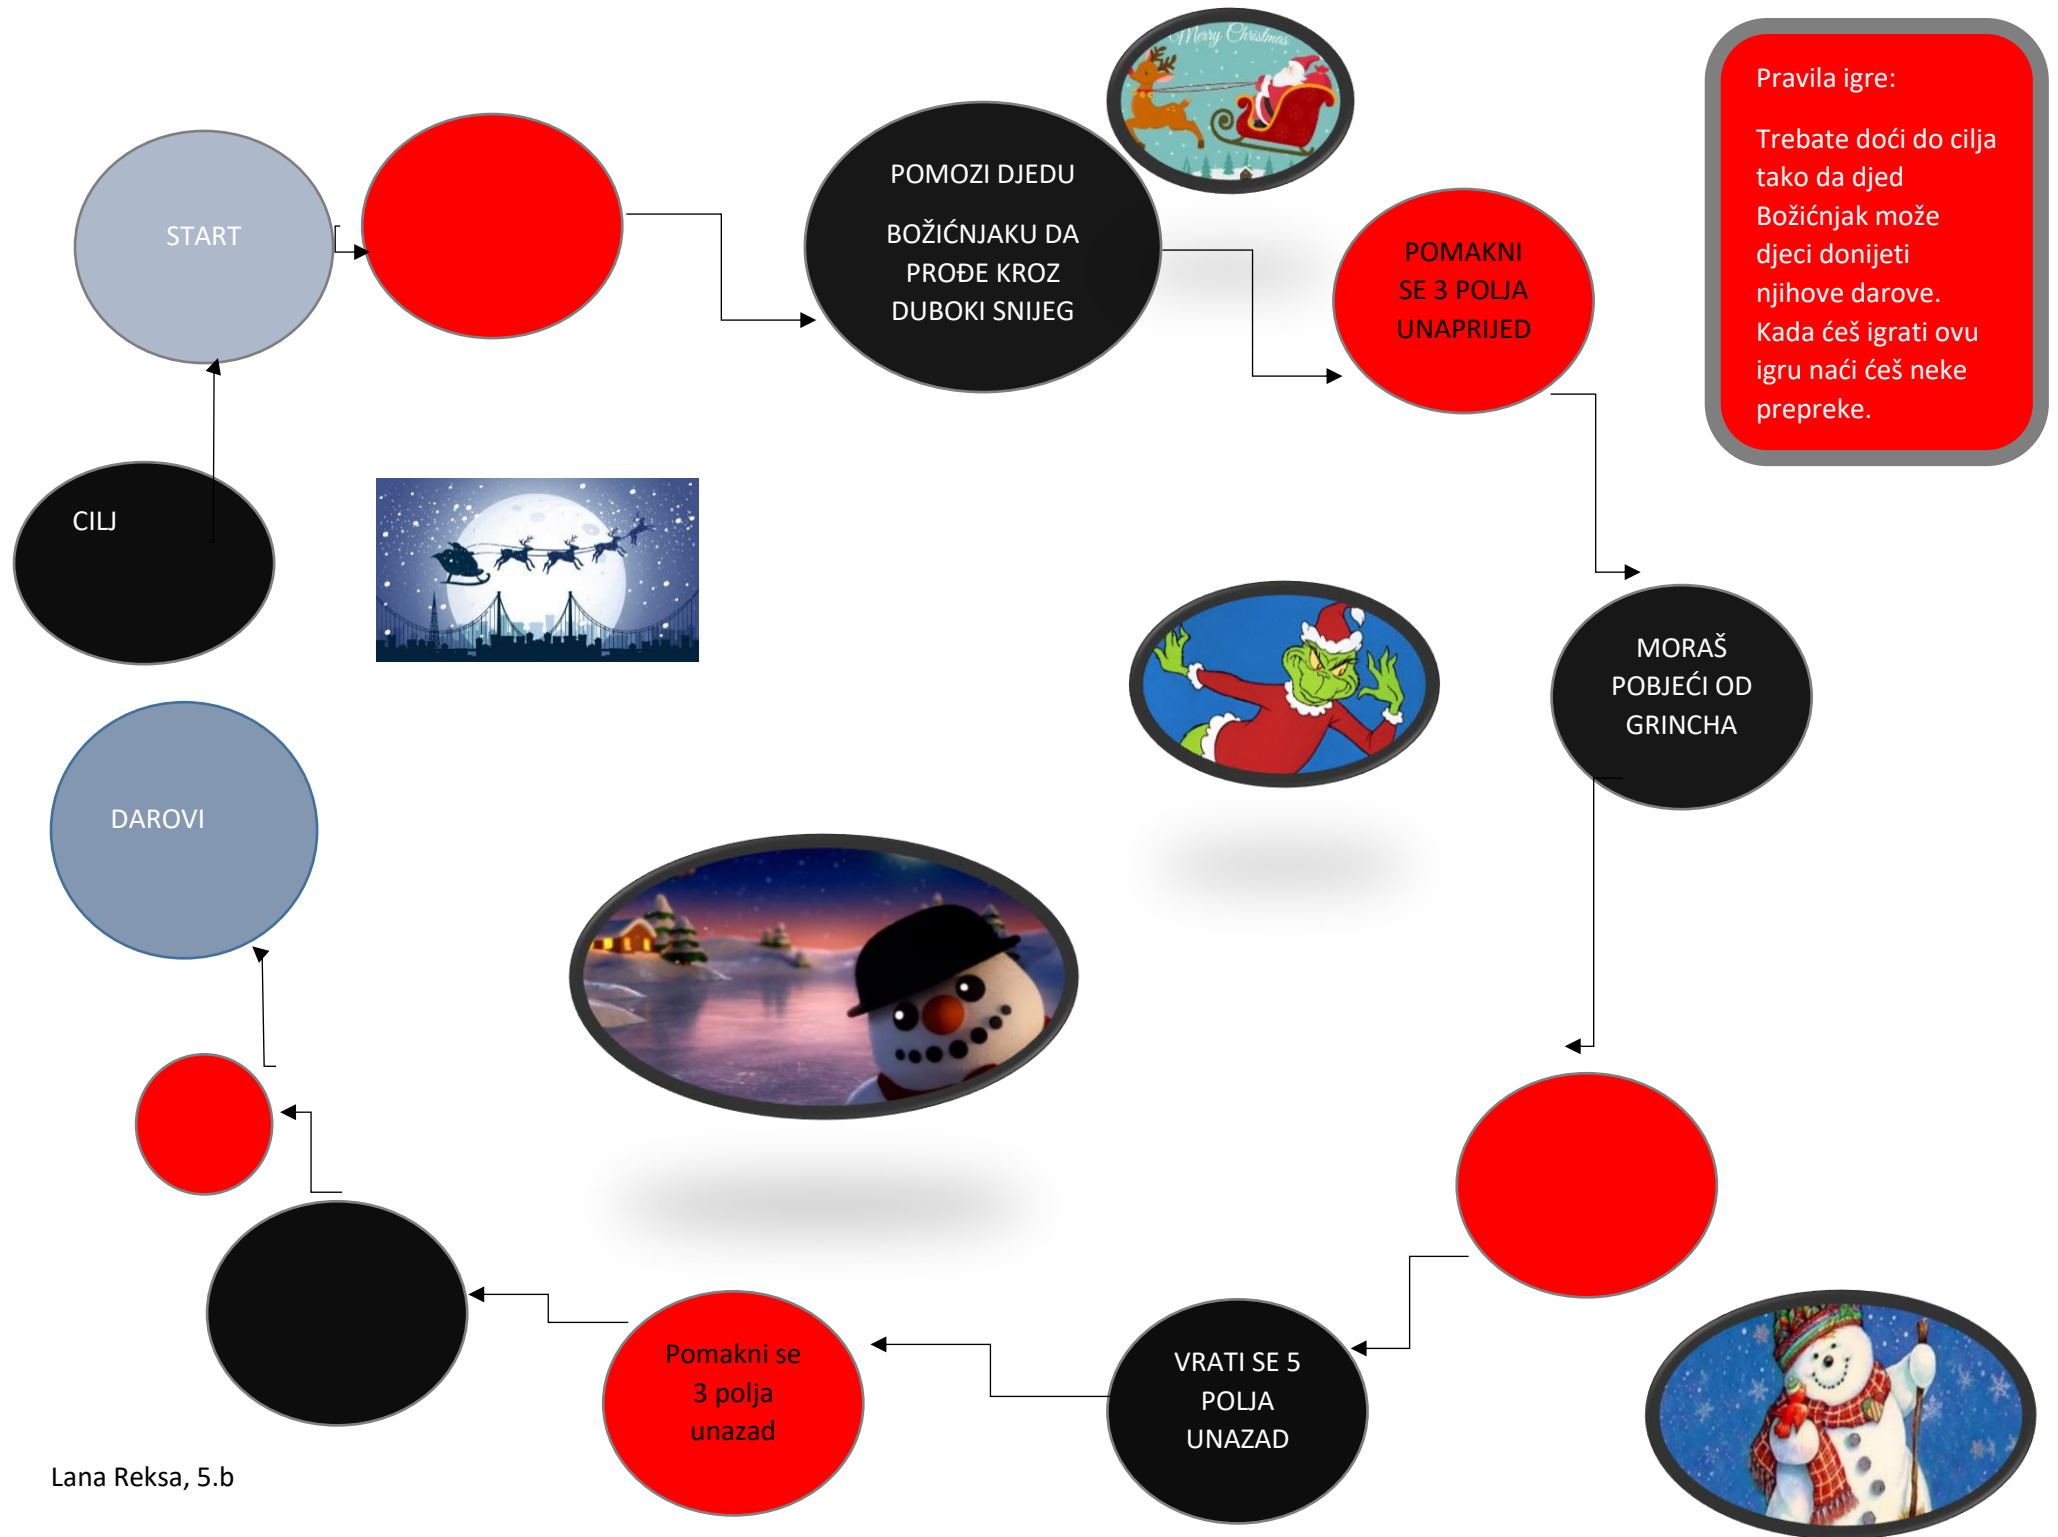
Merry Christmas

Pravila igre:

Trebate doći do cilja tako da djed Božićnjak može djeci donijeti njihove darove. Kada ćeš igrati ovu igru naći ćeš neke prepreke.

START

POMOZI DJEDU

BOŽIĆNJAKU DA PROĐE KROZ DUBOKI SNIJEG

POMAKNI SE 3 POLJA UNAPRIJED

MORAŠ POBJEĆI OD GRINCHA

VRATI SE 5 POLJA UNAZAD

Pomakni se 3 polja unazad

DAROVI

CILJ

Lana Reksa, 5.b